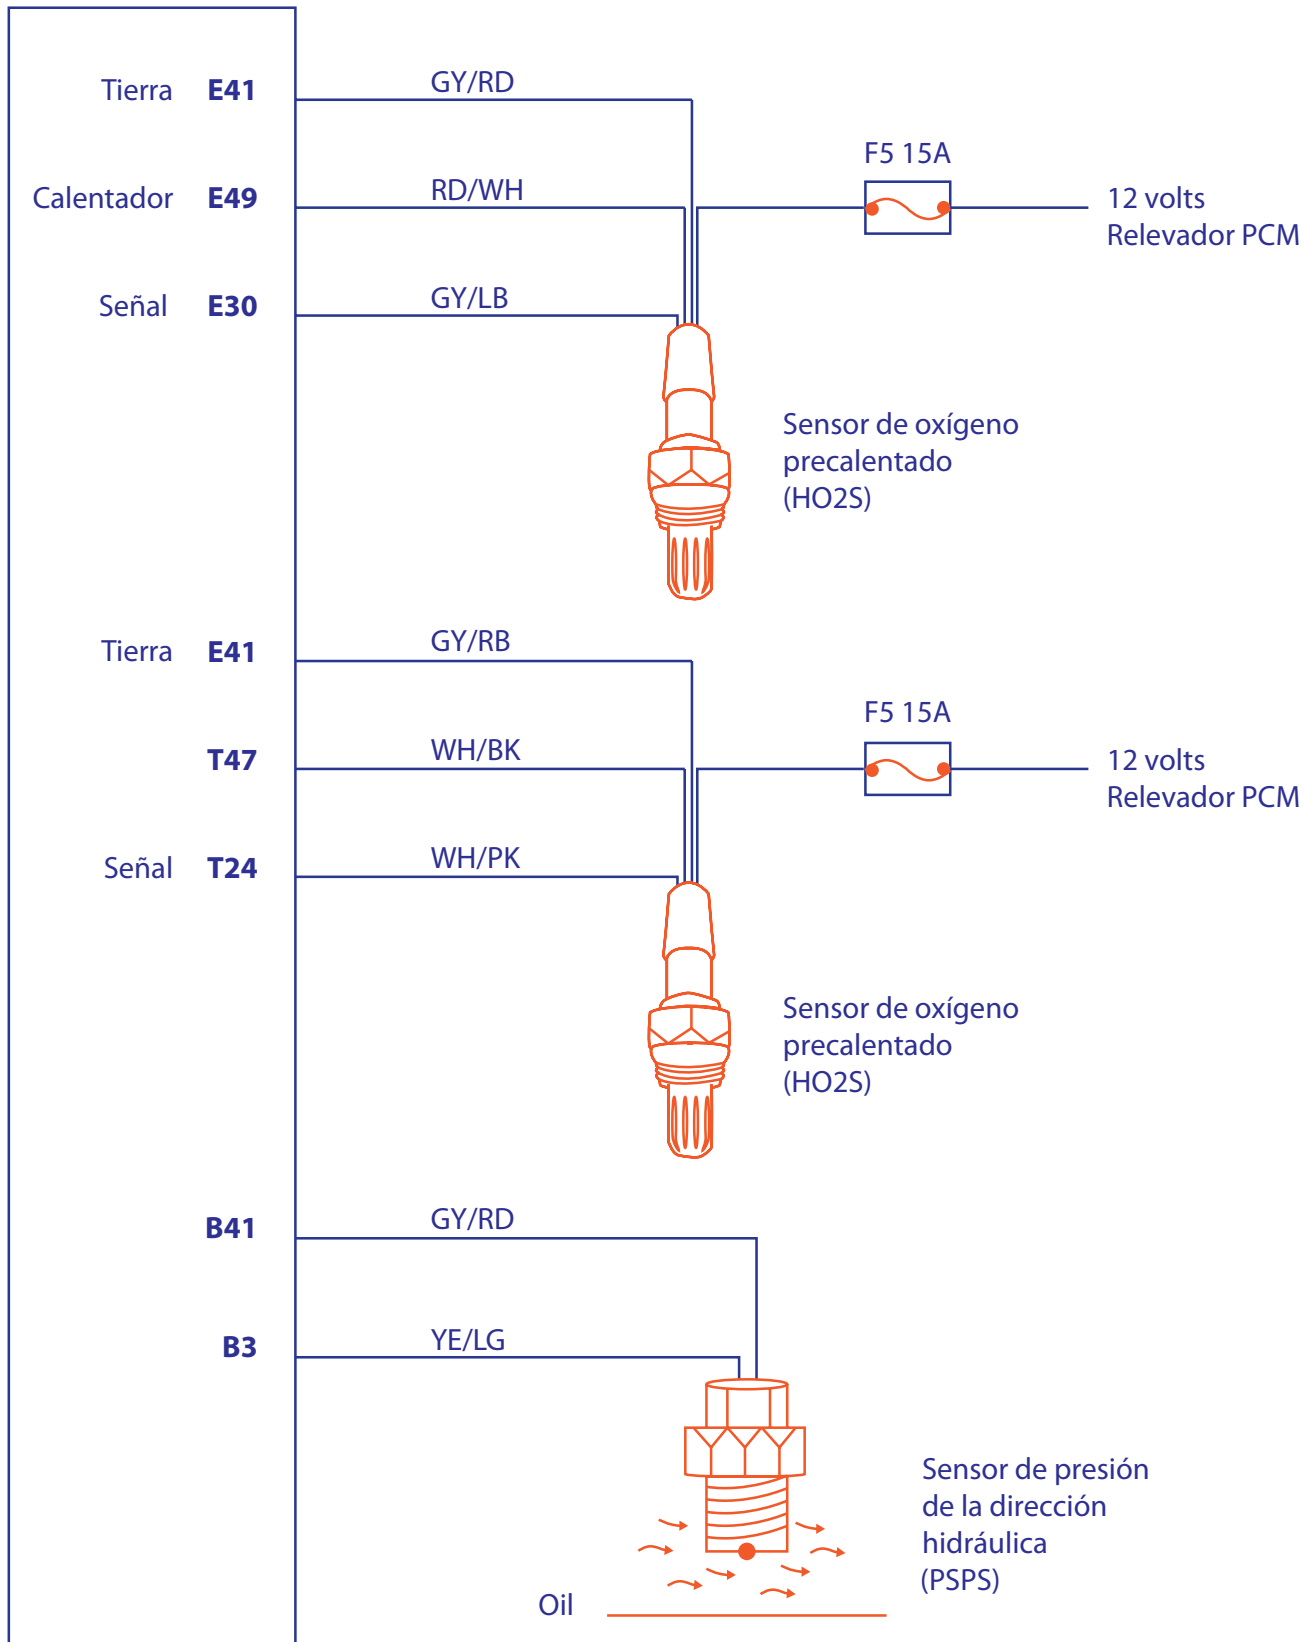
Tierra E41
GY/RD
F5 15A
Calentador E49
RD/WH
12 volts
Relevador PCM
Señal E30
GY/LB
Sensor de oxígeno precalentado (HO2S)

Tierra E41
GY/RB
F5 15A
T47
WH/BK
12 volts
Relevador PCM
Señal T24
WH/PK
Sensor de oxígeno precalentado (HO2S)

B41
GY/RD
B3
YE/LG
Sensor de presión de la dirección hidráulica (PSPS)
Oil